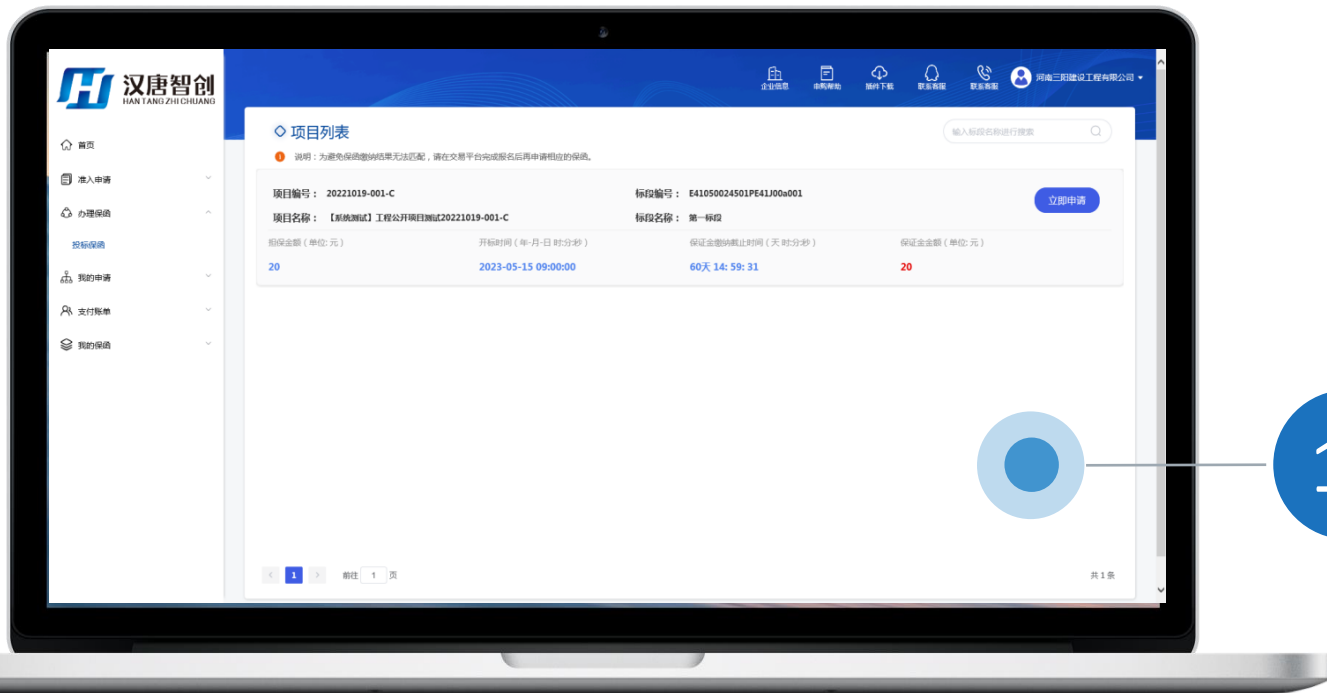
汉唐智创
HAN TANG ZHI CHUANG

企业信息 串码帮助 插件下载 联系客服 联系客服 河南三阳建设工程有限公司

首页
准入申请
办理保函
投标保函
我的申请
支付账单
我的保函

项目列表
输入标段名称进行搜索

说明：为避免保函缴纳结果无法匹配，请在交易平台完成报名后再申请相应的保函。

项目编号： 20221019-001-C
标段编号： E41050024501PE41J00a001
项目名称： 【系统测试】工程公开项目测试20221019-001-C
标段名称： 第一标段
立即申请

| 担保金额（单位: 元） | 开标时间（年-月-日 时:分:秒） | 保证金缴纳截止时间（天 时:分:秒） | 保证金金额（单位: 元） |
|---|---|---|---|
| 20 | 2023-05-15 09:00:00 | 60天 14: 59: 31 | 20 |

1 前往 1 页
共 1 条

1